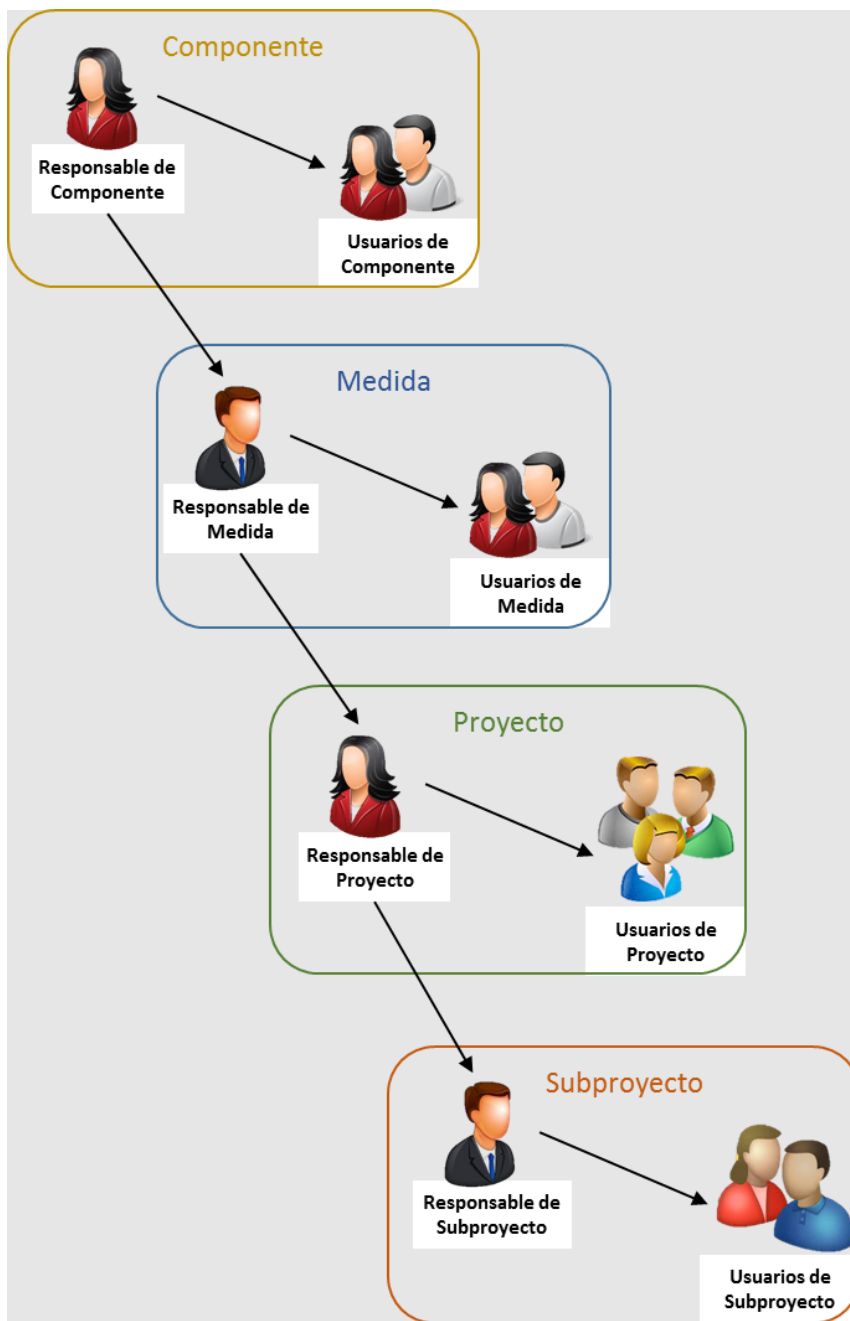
Componente

Responsable de Componente

Usuarios de Componente

Medida

Responsable de Medida

Usuarios de Medida

Proyecto

Responsable de Proyecto

Usuarios de Proyecto

Subproyecto

Responsable de Subproyecto

Usuarios de Subproyecto